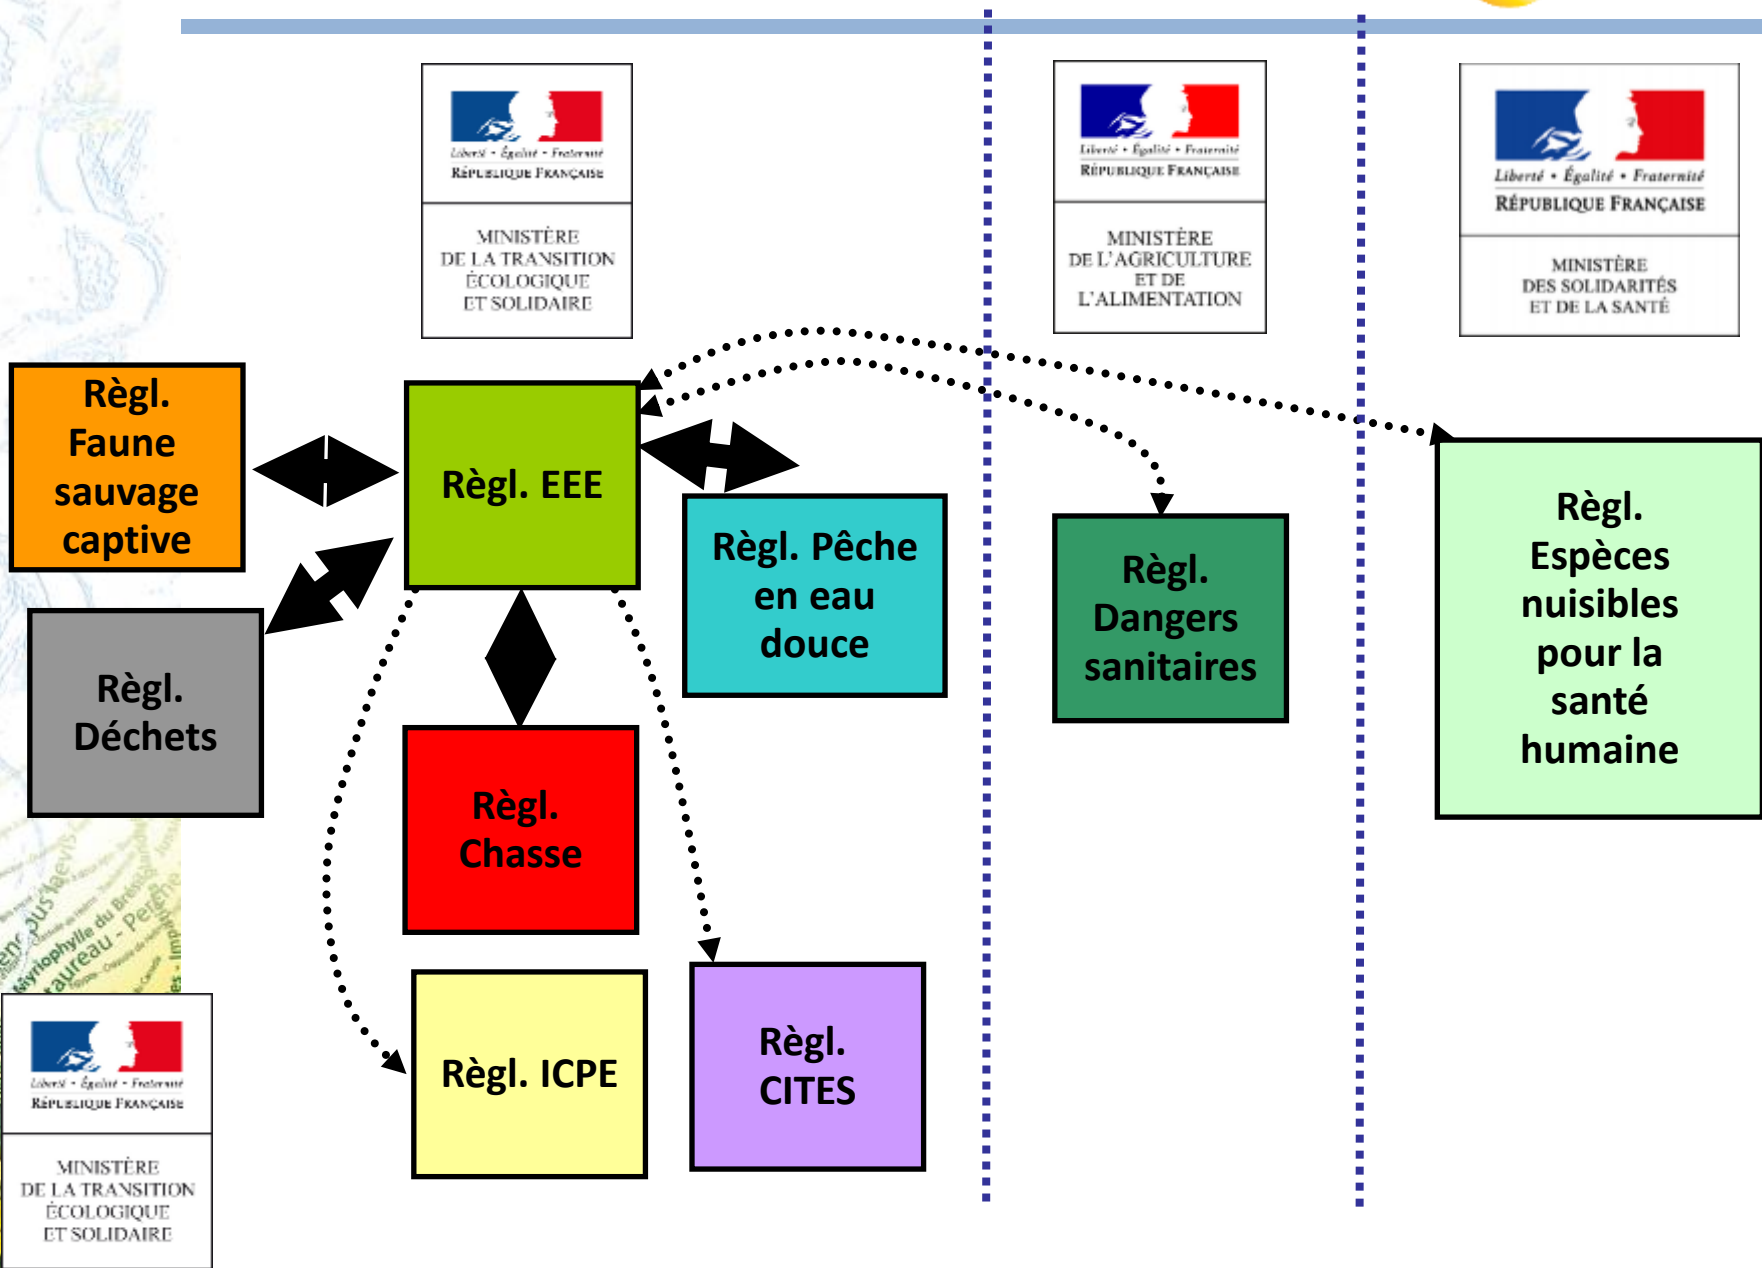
Liberté • Égalité • Fraternité
RÉPUBLIQUE FRANÇAISE

MINISTÈRE
DE LA TRANSITION
ÉCOLOGIQUE
ET SOLIDAIRE

Liberté • Égalité • Fraternité
RÉPUBLIQUE FRANÇAISE

MINISTÈRE
DE L'AGRICULTURE
ET DE
L'ALIMENTATION

Liberté • Égalité • Fraternité
RÉPUBLIQUE FRANÇAISE

MINISTÈRE
DES SOLIDARITÉS
ET DE LA SANTÉ

Règl. Faune sauvage captive

Règl. EEE

Règl. Pêche en eau douce

Règl. Dangers sanitaires

Règl. Espèces nuisibles pour la santé humaine

Règl. Déchets

Règl. Chasse

Règl. ICPE

Règl. CITES

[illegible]

Liberté • Égalité • Fraternité
RÉPUBLIQUE FRANÇAISE

MINISTÈRE
DE LA TRANSITION
ÉCOLOGIQUE
ET SOLIDAIRE